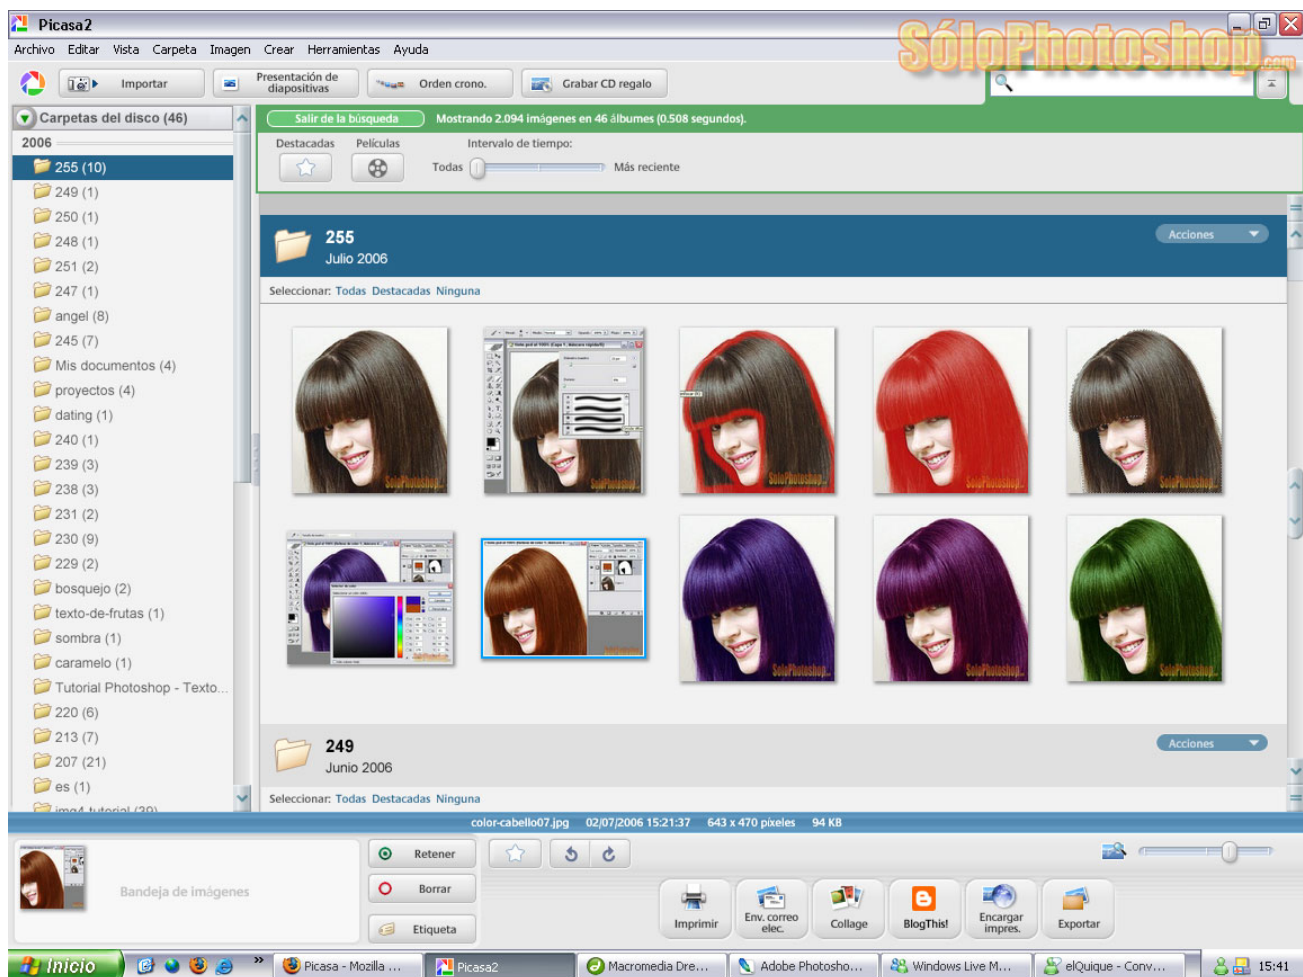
Picasa2

SóloPhotoshop.com

Archivo Editar Vista Carpeta Imagen Crear Herramientas Ayuda

Importar

Presentación de diapositivas

Orden crono.

Grabar CD regalo

Carpetas del disco (46)

2006

255 (10)
249 (1)
250 (1)
248 (1)
251 (2)
247 (1)
angel (8)
245 (7)
Mis documentos (4)
proyectos (4)
dating (1)
240 (1)
239 (3)
238 (3)
231 (2)
230 (9)
229 (2)
bosquejo (2)
texto-de-frutas (1)
sombra (1)
caramelo (1)
Tutorial Photoshop - Texto...
220 (6)
213 (7)
207 (21)
es (1)
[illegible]

Salir de la búsqueda

Mostrando 2.094 imágenes en 46 álbumes (0.508 segundos).

Destacadas

Películas

Intervalo de tiempo:

Todas

Más reciente

255

Julio 2006

Acciones

Seleccionar: Todas Destacadas Ninguna

249

Junio 2006

Acciones

Seleccionar: Todas Destacadas Ninguna

color-cabello07.jpg 02/07/2006 15:21:37 643 x 470 pixeles 94 KB

Bandeja de imágenes

Retener

Borrar

Etiqueta

Imprimir

Env. correo elec.

Collage

BlogThis!

Encargar impres.

Exportar

Inicio

Picasa - Mozilla ...

Picasa2

Macromedia Dre...

Adobe Photosho...

Windows Live M...

elQuique - Conv...

15:41